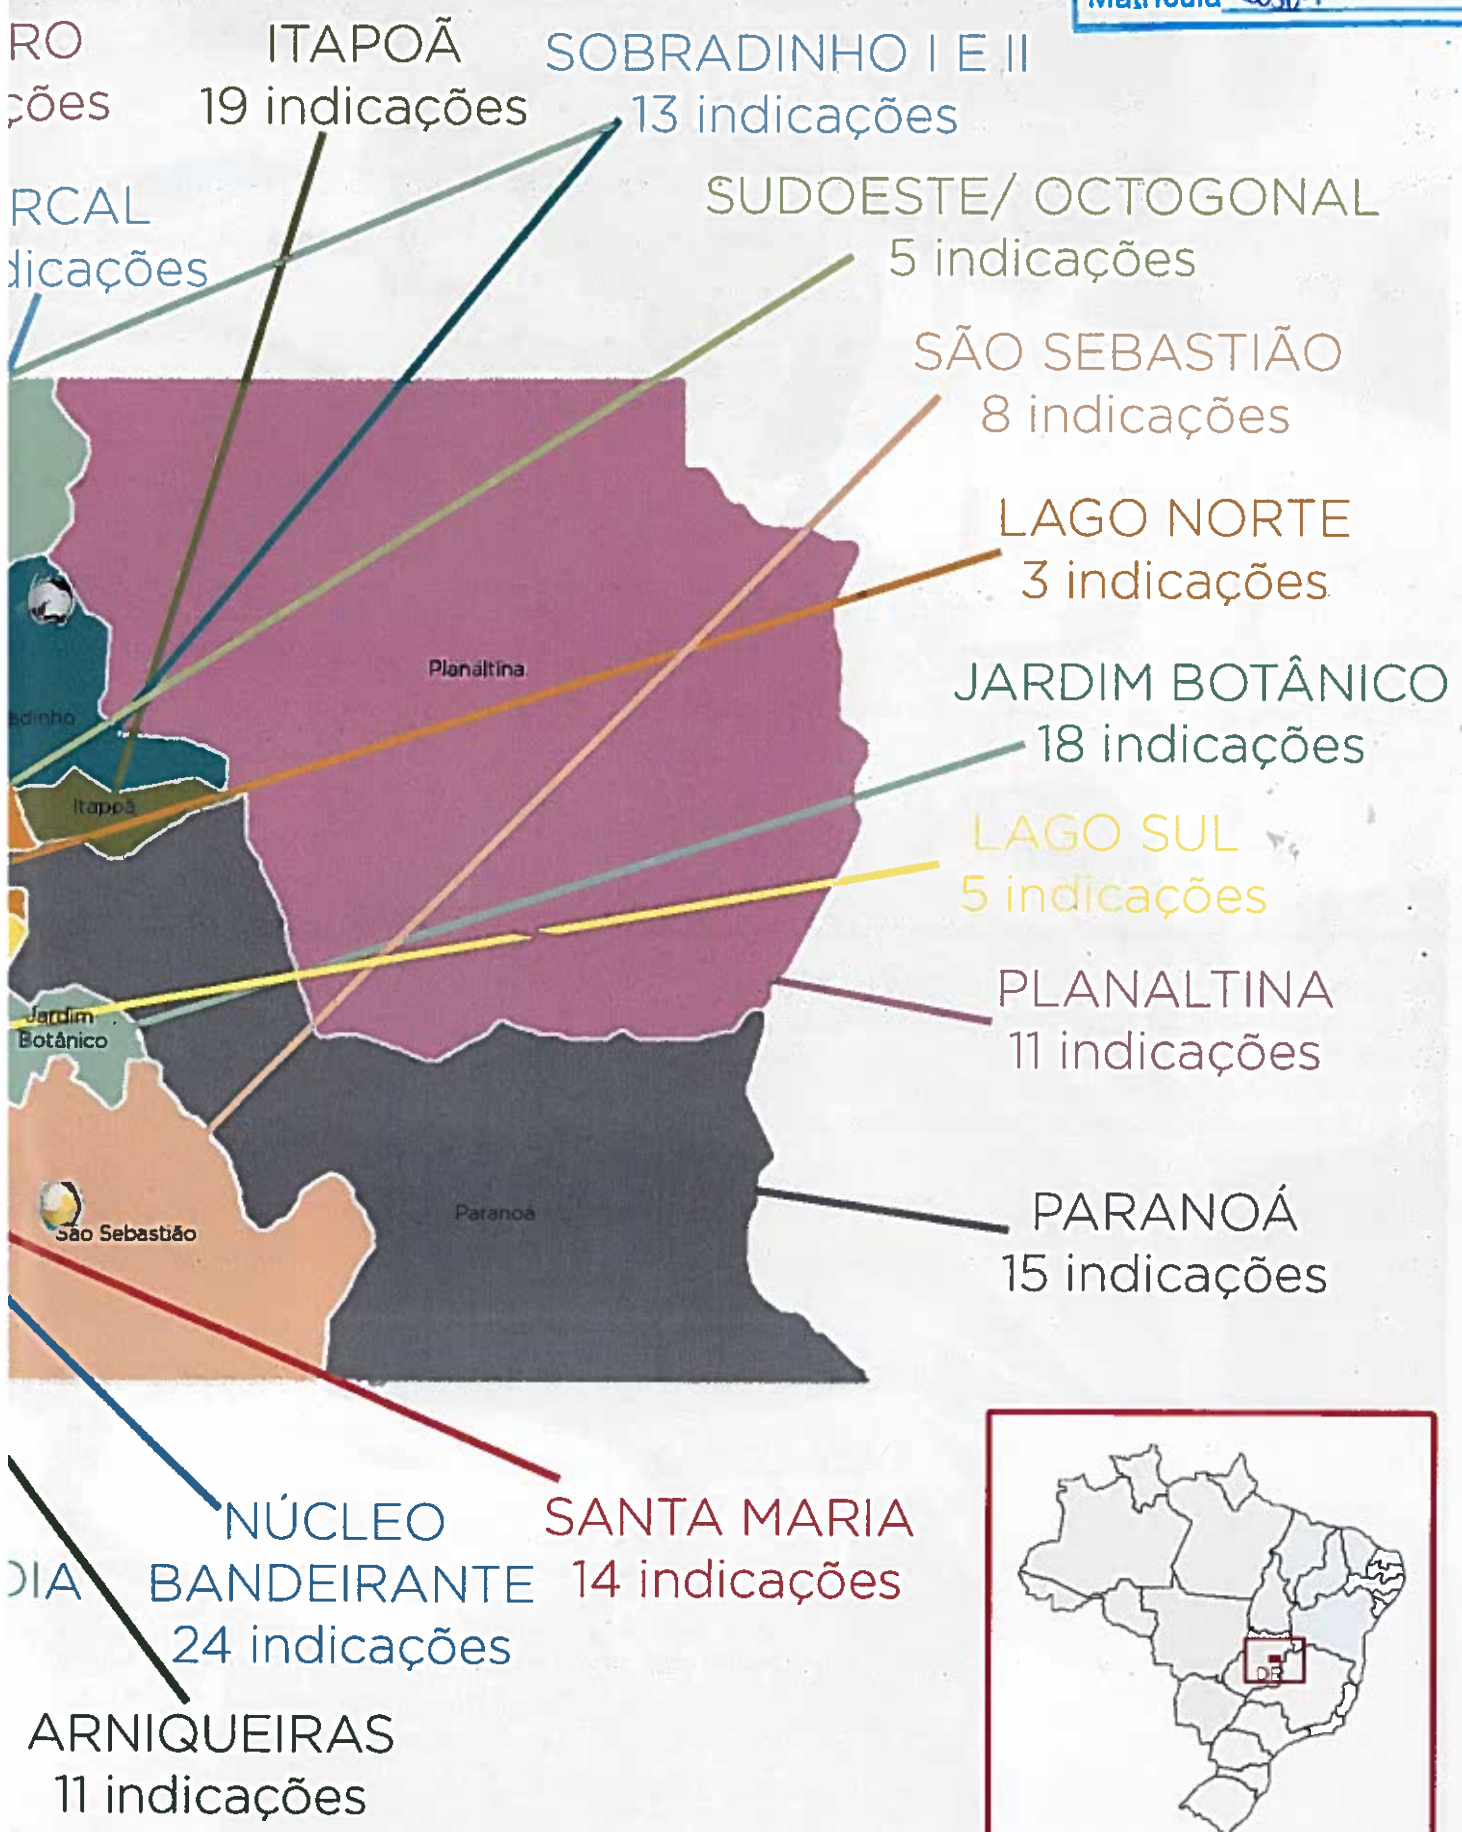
RO
ções

ITAPOÃ
19 indicações

SOBRADINHO I E II
13 indicações

RCAL
dicações

SUDOESTE/ OCTOGONAL
5 indicações

SÃO SEBASTIÃO
8 indicações

LAGO NORTE
3 indicações

Planaltina

JARDIM BOTÂNICO
18 indicações

adinho

Itapoã

LAGO SUL
5 indicações

PLANALTINA
11 indicações

Jardim Botânico

São Sebastião

Paranoá

PARANOÁ
15 indicações

NÚCLEO BANDEIRANTE
24 indicações

SANTA MARIA
14 indicações

DIA

ARNIQUEIRAS
11 indicações

DF